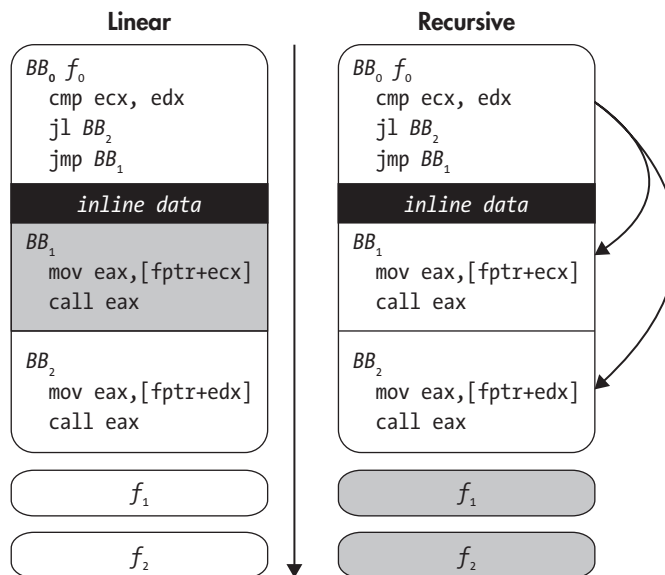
Linear

$BB_0$ $f_0$
cmp ecx, edx
jl $BB_2$
jmp $BB_1$

inline data

$BB_1$
mov eax,[fptr+ecx]
call eax

$BB_2$
mov eax,[fptr+edx]
call eax

$f_1$

$f_2$

Recursive

$BB_0$ $f_0$
cmp ecx, edx
jl $BB_2$
jmp $BB_1$

inline data

$BB_1$
mov eax,[fptr+ecx]
call eax

$BB_2$
mov eax,[fptr+edx]
call eax

$f_1$

$f_2$